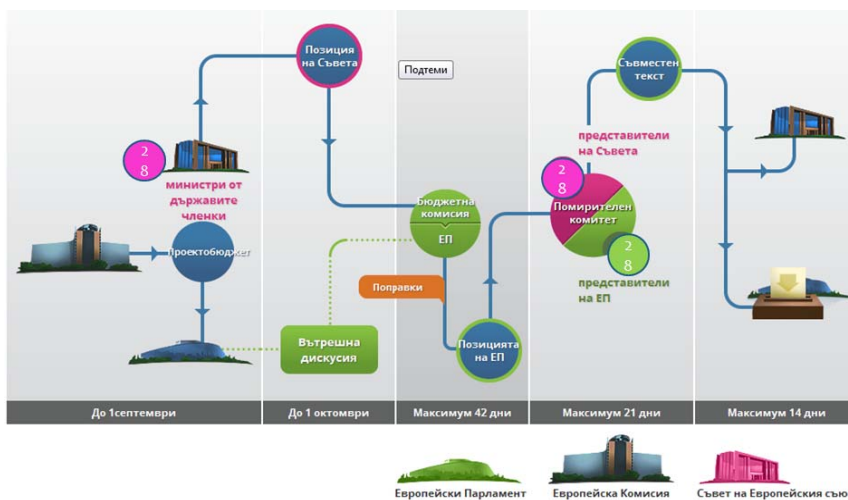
Позиция на Съвета

Подтеми

Съвместен текст

представители на Съвета

28

министри от държавите членки

28

Бюджетна комисия

ЕП

Помирителен комитет

28

Проектобюджет

представители на ЕП

Поправки

Вътрешна дискусия

Позицията на ЕП

До 1септември

До 1 октомври

Максимум 42 дни

Максимум 21 дни

Максимум 14 дни

Европейски Парламент

Европейска Комисия

Съвет на Европейския съю